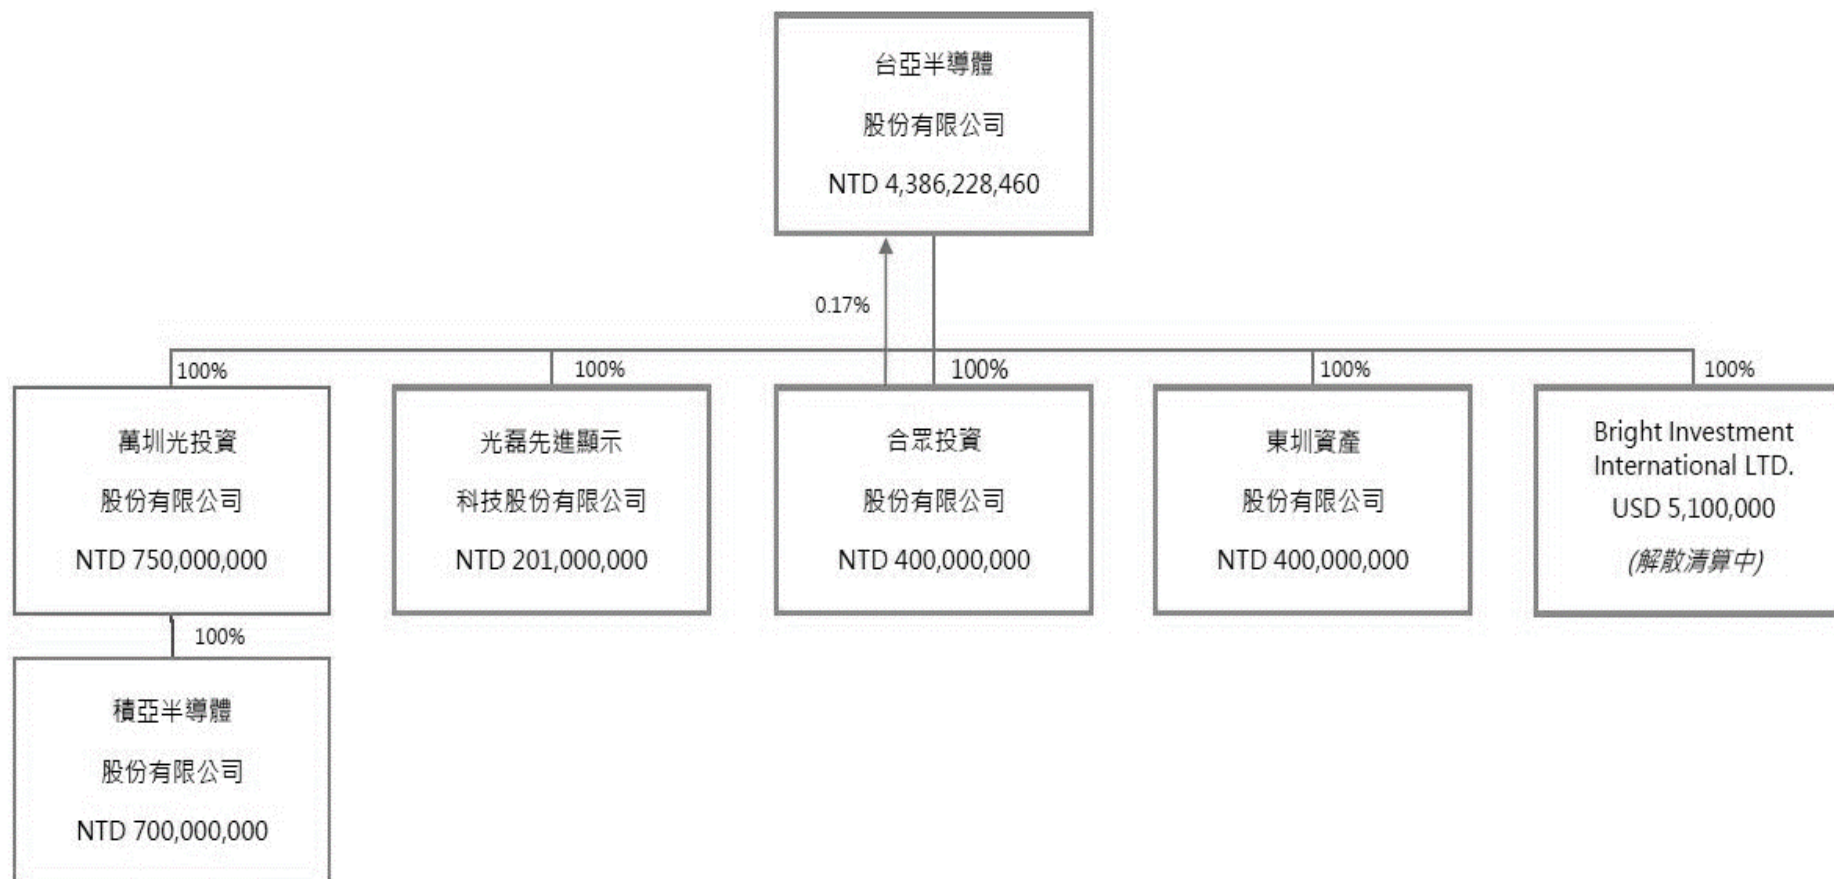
台亞半導體
股份有限公司
NTD 4,386,228,460

0.17%

100%
萬圳光投資
股份有限公司
NTD 750,000,000

100%
光磊先進顯示
科技股份有限公司
NTD 201,000,000

100%
合眾投資
股份有限公司
NTD 400,000,000

100%
東圳資產
股份有限公司
NTD 400,000,000

100%
Bright Investment International LTD.
USD 5,100,000
(解散清算中)

100%
積亞半導體
股份有限公司
NTD 700,000,000